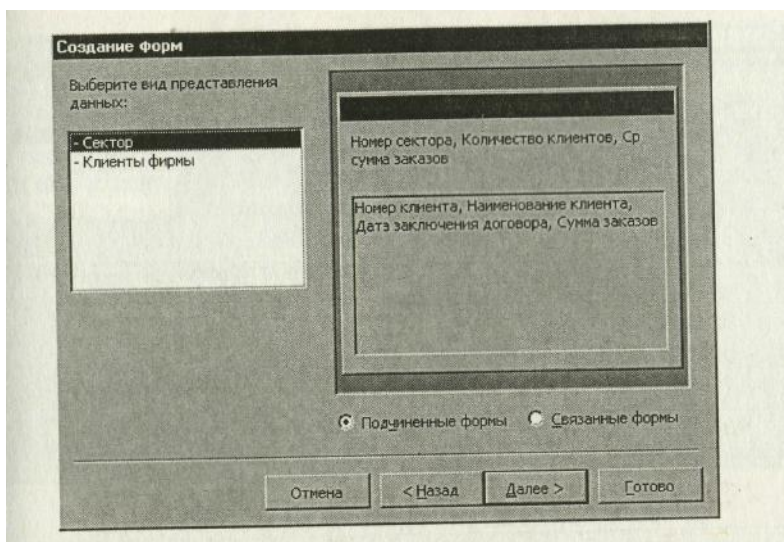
Создание форм

Выберите вид представления данных:

- Сектор
- Клиенты фирмы

Номер сектора, Количество клиентов, Ср сумма заказов

Номер клиента, Наименование клиента, Дата заключения договора, Сумма заказов

Подчиненные формы

Связанные формы

Отмена

< Назад

Далее >

Готово